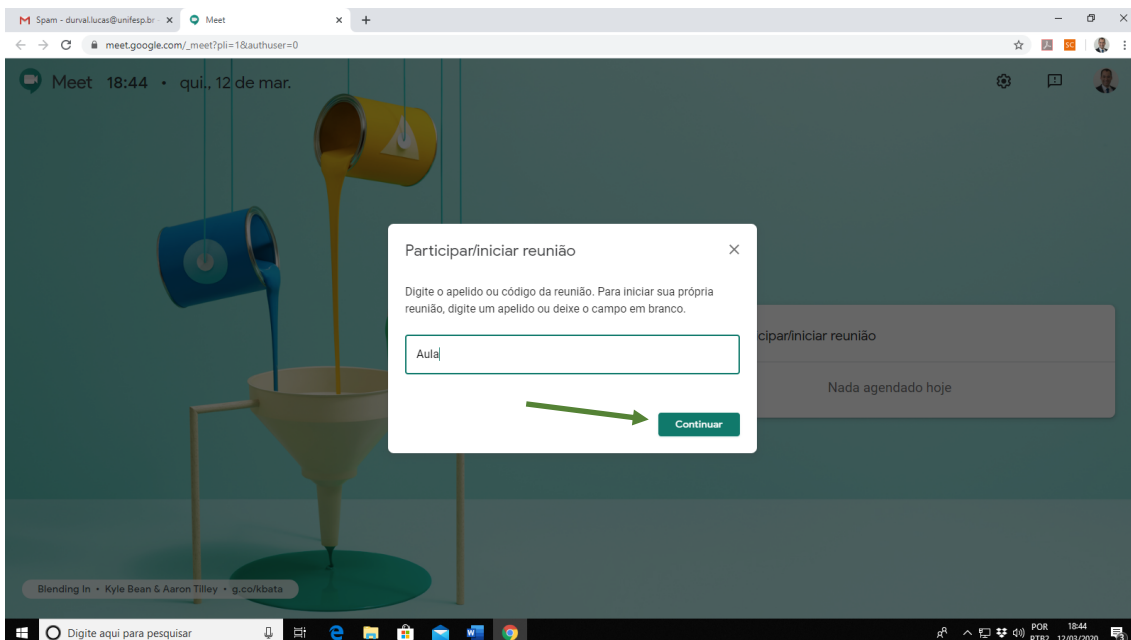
Spam - durval.lucas@unifesp.br ×
Meet ×
+

meet.google.com/_meet?pli=1&authuser=0

Meet 18:44 • qui., 12 de mar.

Participar/iniciar reunião

Digite o apelido ou código da reunião. Para iniciar sua própria reunião, digite um apelido ou deixe o campo em branco.

Aula

Continuar

cipar/iniciar reunião

Nada agendado hoje

Blending In • Kyle Bean & Aaron Tilley • g.co/kbata

Digite aqui para pesquisar

POR PTB2 18:44 12/03/2020